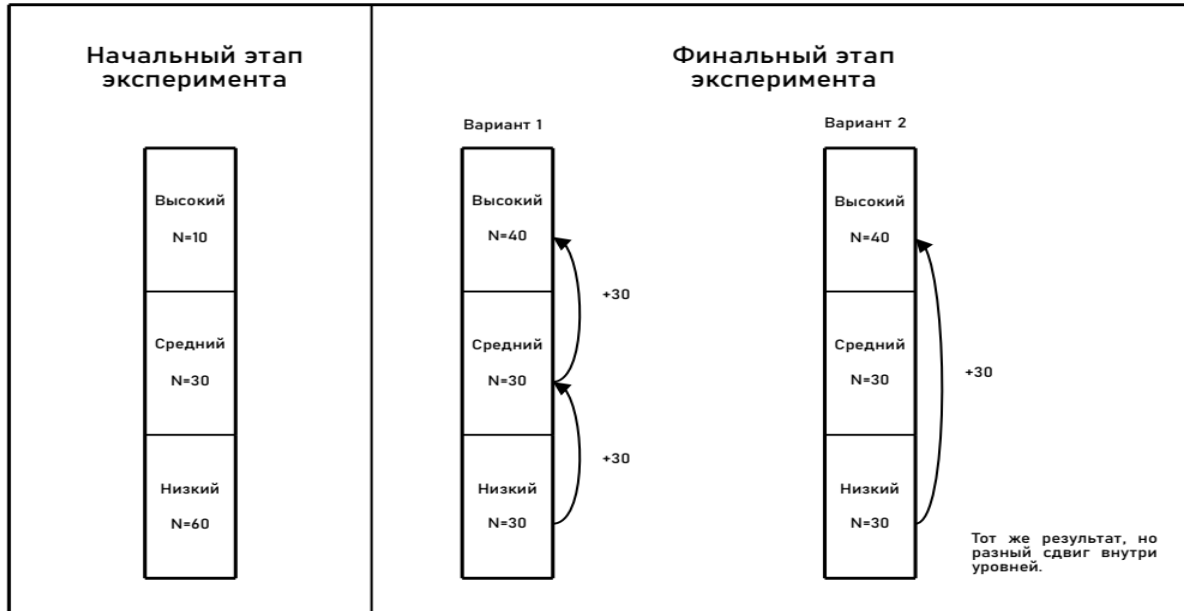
Начальный этап эксперимента

Высокий
N=10

Средний
N=30

Низкий
N=60

Финальный этап эксперимента

Вариант 1

Высокий
N=40

Средний
N=30

Низкий
N=30

+30

+30

Вариант 2

Высокий
N=40

Средний
N=30

Низкий
N=30

+30

Тот же результат, но разный сдвиг внутри уровней.